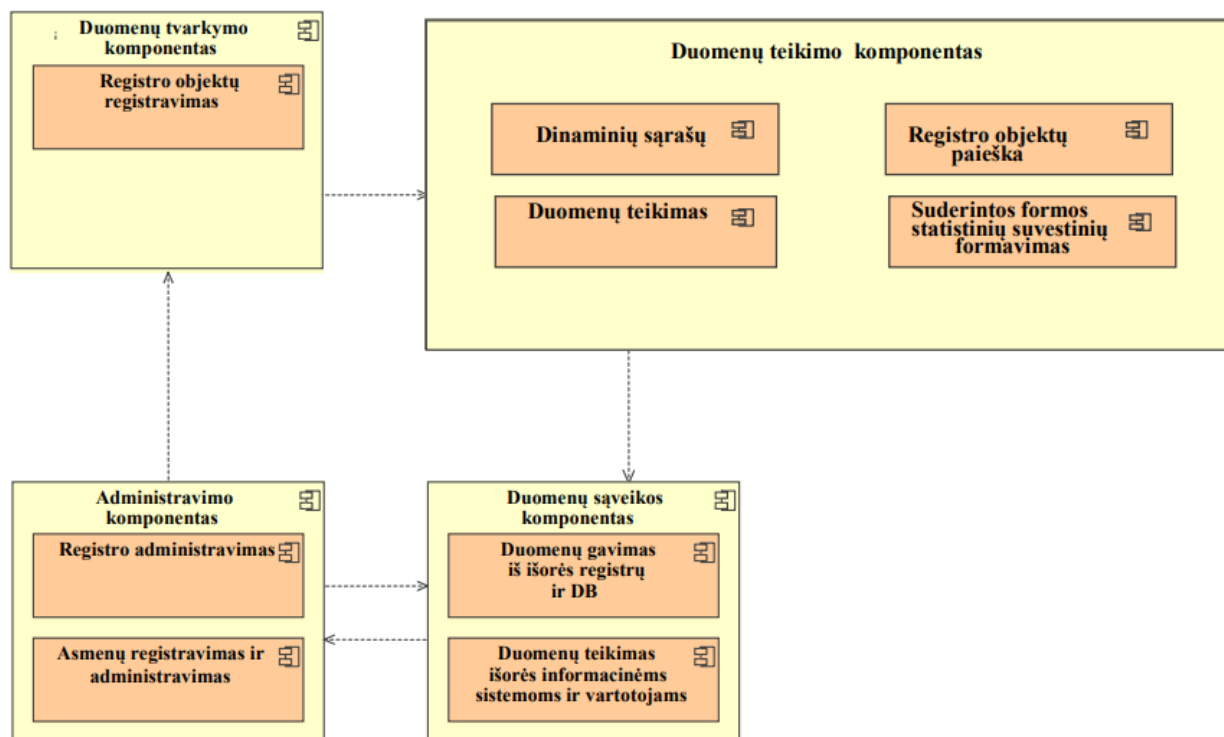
Duomenų tvarkymo komponentas

Registro objektų registravimas

Duomenų teikimo komponentas

Dinaminių sąrašų

Registro objektų paieška

Duomenų teikimas

Suderintos formos statistinių suvestinių formavimas

Administravimo komponentas

Registro administravimas

Asmenų registravimas ir administravimas

Duomenų sąveikos komponentas

Duomenų gavimas iš išorės registrų ir DB

Duomenų teikimas išorės informacinėms sistemoms ir vartotojams